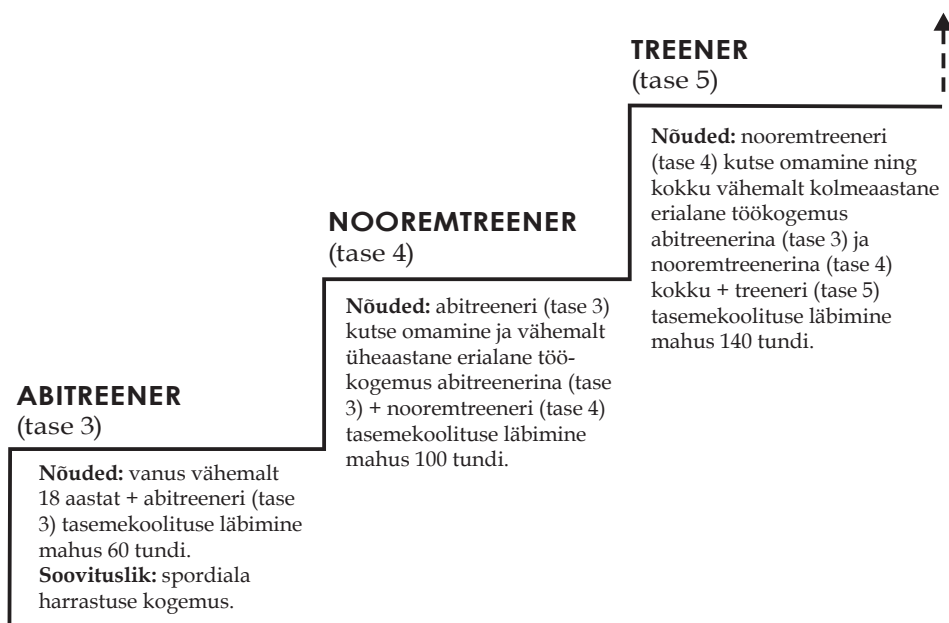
ABITREENER
(tase 3)

Nõuded: vanus vähemalt 18 aastat + abitreeneri (tase 3) tasemekoolituse läbimine mahus 60 tundi.
Soovituslik: spordiala harrastuse kogemus.

NOOREMTREENER
(tase 4)

Nõuded: abitreeneri (tase 3) kutse omamine ja vähemalt üheaastane erialane töökogemus abitreenerina (tase 3) + nooremtreeneri (tase 4) tasemekoolituse läbimine mahus 100 tundi.

TREENER
(tase 5)

Nõuded: nooremtreeneri (tase 4) kutse omamine ning kokku vähemalt kolmeaastane erialane töökogemus abitreenerina (tase 3) ja nooremtreenerina (tase 4) kokku + treeneri (tase 5) tasemekoolituse läbimine mahus 140 tundi.